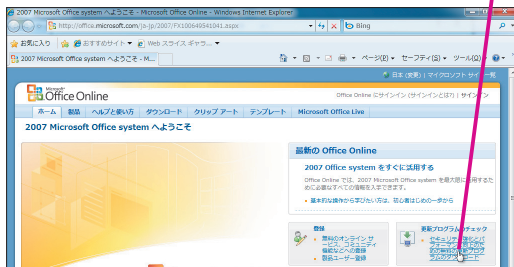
2007 Microsoft Office system へようこそ - Microsoft Office Online - Windows Internet Explorer

http://office.microsoft.com/ja-jp/2007/FX100640541041.aspx

Bing

お気に入り

おすすめサイト

Web スライス ギャラ...

2007 Microsoft Office system へようこそ - M...

ページ(P)

セーフティ(S)

ツール(O)

日本 (変更) | マイクロソフト サイト一覧

Microsoft Office Online

Office Online でサインイン (サインインとは?) | サインア

ホーム

製品

ヘルプと使い方

ダウンロード

クリップ アート

テンプレート

Microsoft Office Live

2007 Microsoft Office system へようこそ

最新の Office Online

2007 Office system をすぐに活用する

Office Online では、2007 Microsoft Office system を最大限に活用するために必要なすべての情報を入手できます。

• 基本的な操作から学びたい方は、初心者はじめの一歩から

登録

• 無料のオンライン サービス、コミュニティ機能などへの登録

• 製品ユーザー登録

更新プログラムのチェック

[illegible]